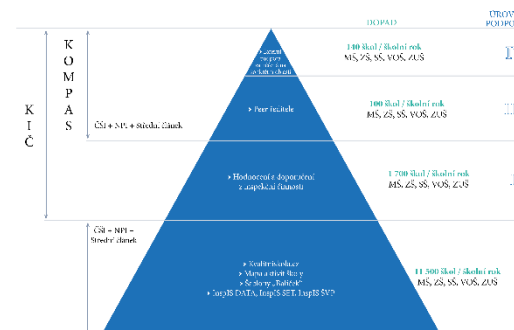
DOPAD

ÚROV
PODPO

K
O
M
P
A
S

K
I
C

ČŠI + NPI + Středn. článek

ČŠI + NPI + Střední článek

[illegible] podpora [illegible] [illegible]

140 škol / školní rok
MŠ, ZŠ, SŠ, VOŠ, ZUŠ

Peer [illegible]

100 škol / školní rok
MŠ, ZŠ, SŠ, VOŠ, ZUŠ

Hodnocení a doporučení z inspekční činnosti

1 700 škol / školní rok
MŠ, ZŠ, SŠ, VOŠ, ZUŠ

Sebehodnocení
Mapa aktivit školy
Šablony „Balíček"
InspIS DATA, InspIS SET, InspIS ŠVP

11 500 škol / školní rok
MŠ, ZŠ, SŠ, VOŠ, ZUŠ